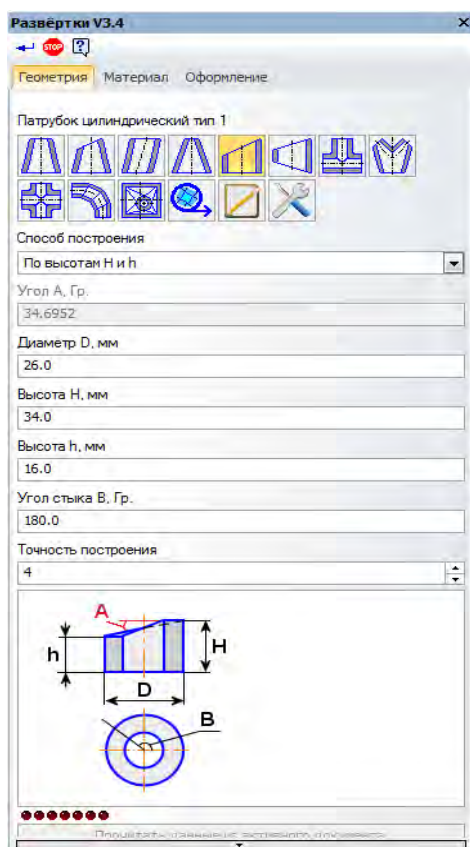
Развёртки V3.4

STOP

Геометрия Материал Оформление

Патрубок цилиндрический тип 1

Способ построения
По высотам H и h

Угол A, Гр.
34.6952

Диаметр D, мм
26.0

Высота H, мм
34.0

Высота h, мм
16.0

Угол стыка B, Гр.
180.0

Точность построения
4

A
h
H
D
B

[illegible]